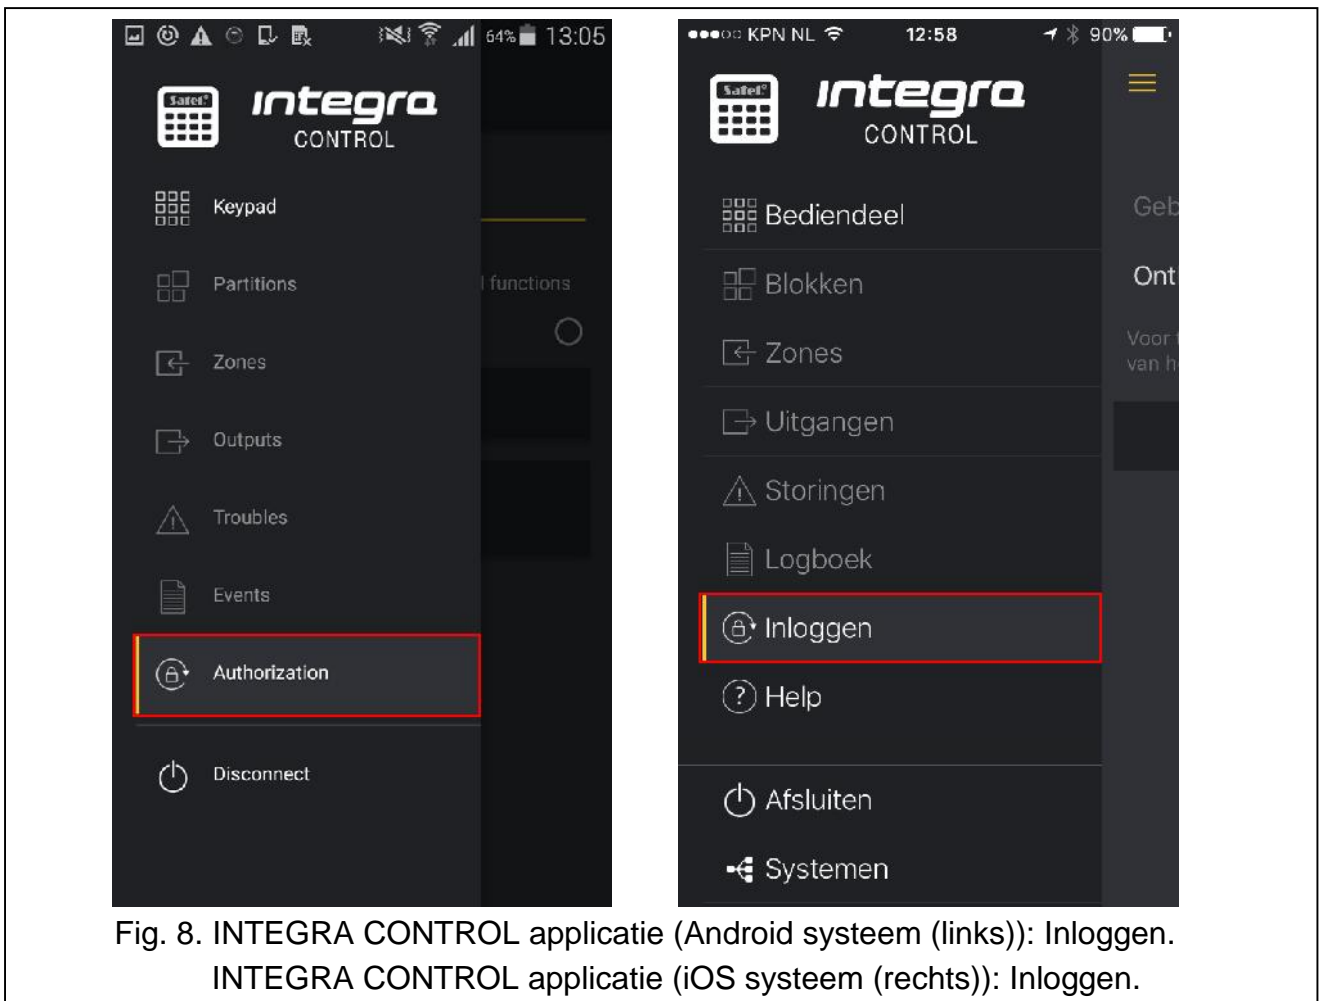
64% 13:05

Satel integra CONTROL

Keypad

Partitions

Zones

Outputs

Troubles

Events

Authorization

Disconnect

l functions

●●●○○ KPN NL 12:58 90%

Satel integra CONTROL

Bediendeel

Blokken

Zones

Uitgangen

Storingen

Logboek

Inloggen

Help

Afsluiten

Systemen

Geb

Ont

Voor
van h

Fig. 8. INTEGRA CONTROL applicatie (Android systeem (links)): Inloggen. INTEGRA CONTROL applicatie (iOS systeem (rechts)): Inloggen.